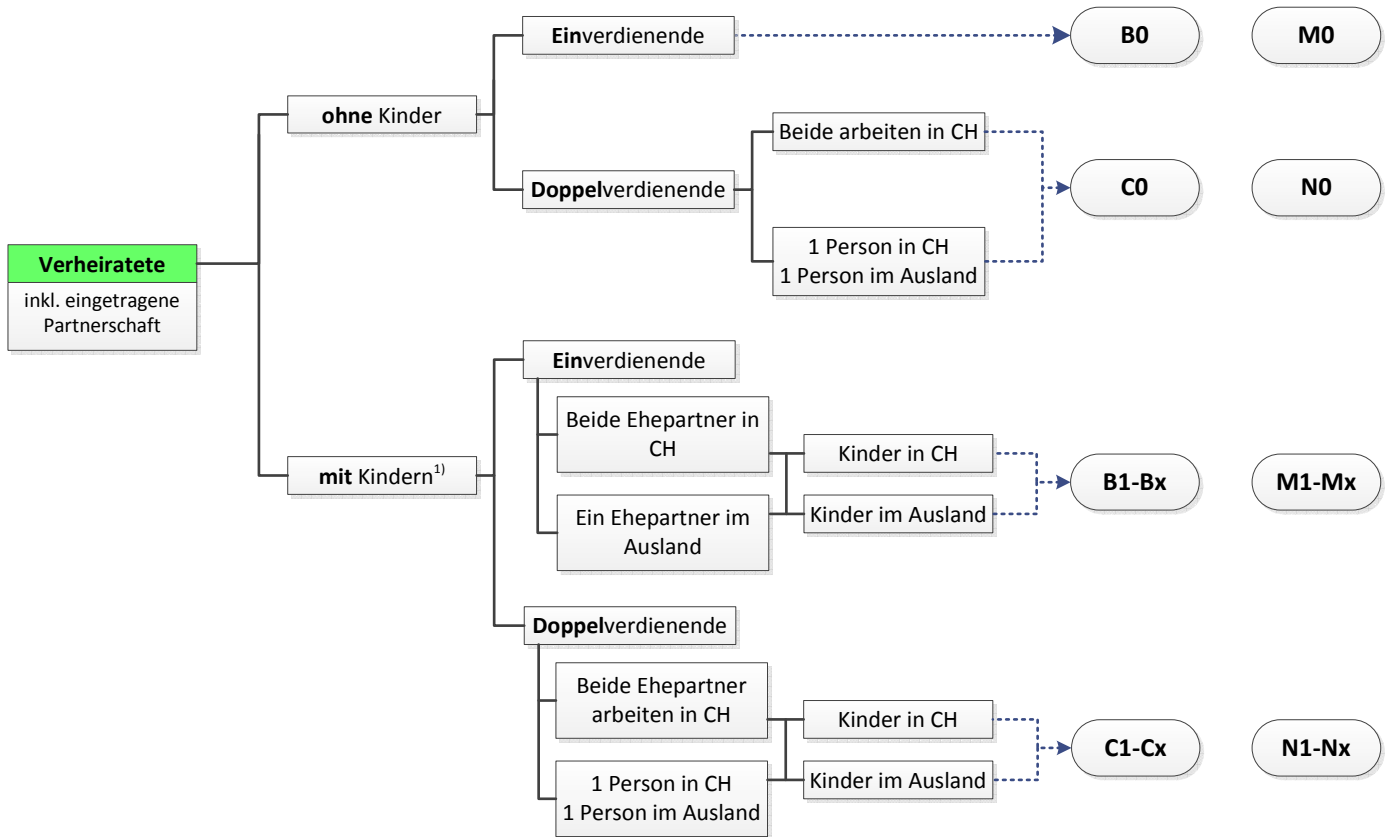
Verheiratete
inkl. eingetragene Partnerschaft

ohne Kinder

Einverdienende

B0

M0

Doppelverdienende

Beide arbeiten in CH

1 Person in CH
1 Person im Ausland

C0

N0

mit Kindern$^{1)}$

Einverdienende

Beide Ehepartner in CH

Ein Ehepartner im Ausland

Kinder in CH

Kinder im Ausland

B1-Bx

M1-Mx

Doppelverdienende

Beide Ehepartner arbeiten in CH

1 Person in CH
1 Person im Ausland

Kinder in CH

Kinder im Ausland

C1-Cx

N1-Nx